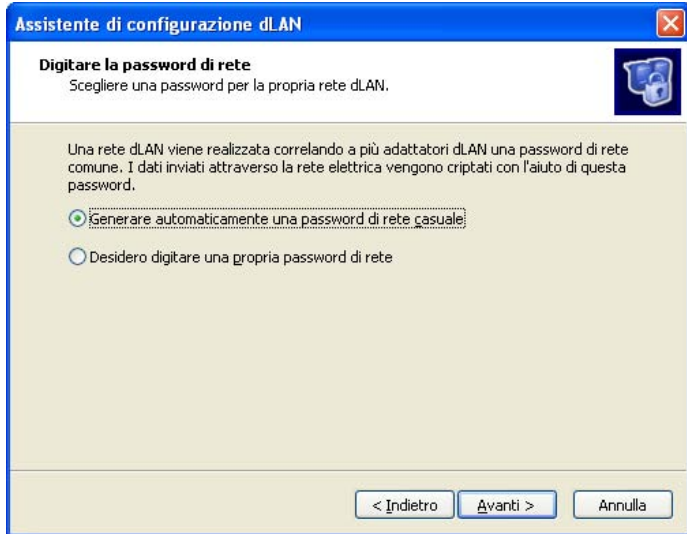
Assistente di configurazione dLAN

Digitare la password di rete
Scegliere una password per la propria rete dLAN.

Una rete dLAN viene realizzata correlando a più adattatori dLAN una password di rete comune. I dati inviati attraverso la rete elettrica vengono criptati con l'aiuto di questa password.

Generare automaticamente una password di rete casuale

Desidero digitare una propria password di rete

< Indietro
Avanti >
Annulla